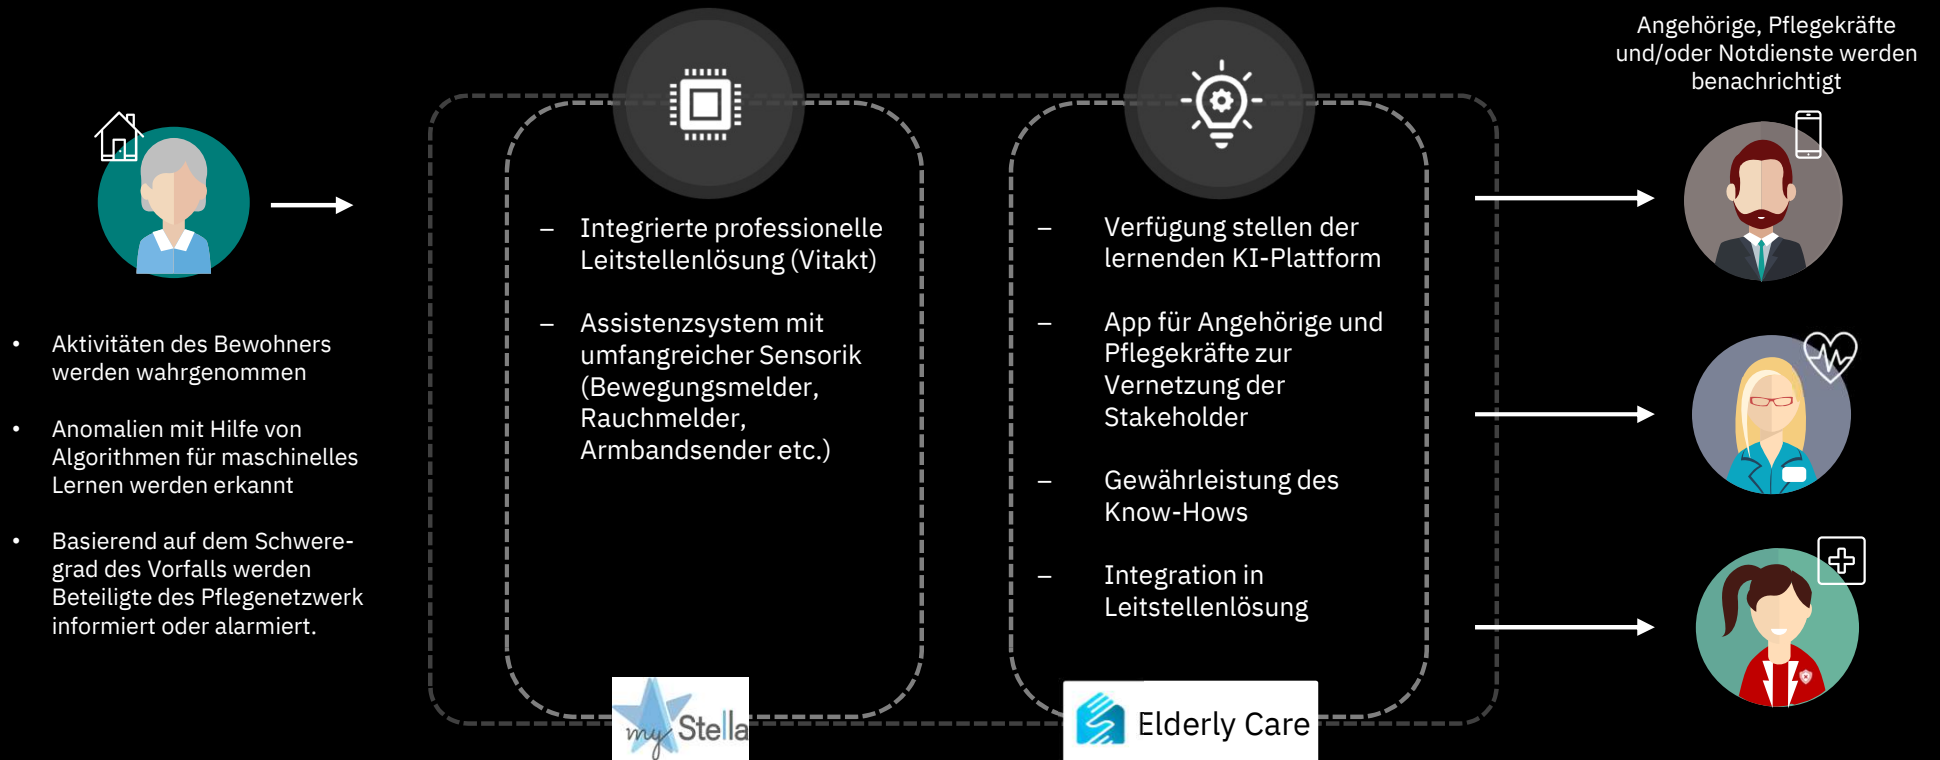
Angehörige, Pflegekräfte und/oder Notdienste werden benachrichtigt

- Aktivitäten des Bewohners werden wahrgenommen
- Anomalien mit Hilfe von Algorithmen für maschinelles Lernen werden erkannt
- Basierend auf dem Schweregrad des Vorfalls werden Beteiligte des Pflegenetzwerk informiert oder alarmiert.

– Integrierte professionelle Leitstellenlösung (Vitakt)

– Assistenzsystem mit umfangreicher Sensorik (Bewegungsmelder, Rauchmelder, Armbandsender etc.)

my Stella

– Verfügung stellen der lernenden KI-Plattform

– App für Angehörige und Pflegekräfte zur Vernetzung der Stakeholder

– Gewährleistung des Know-Hows

– Integration in Leitstellenlösung

Elderly Care